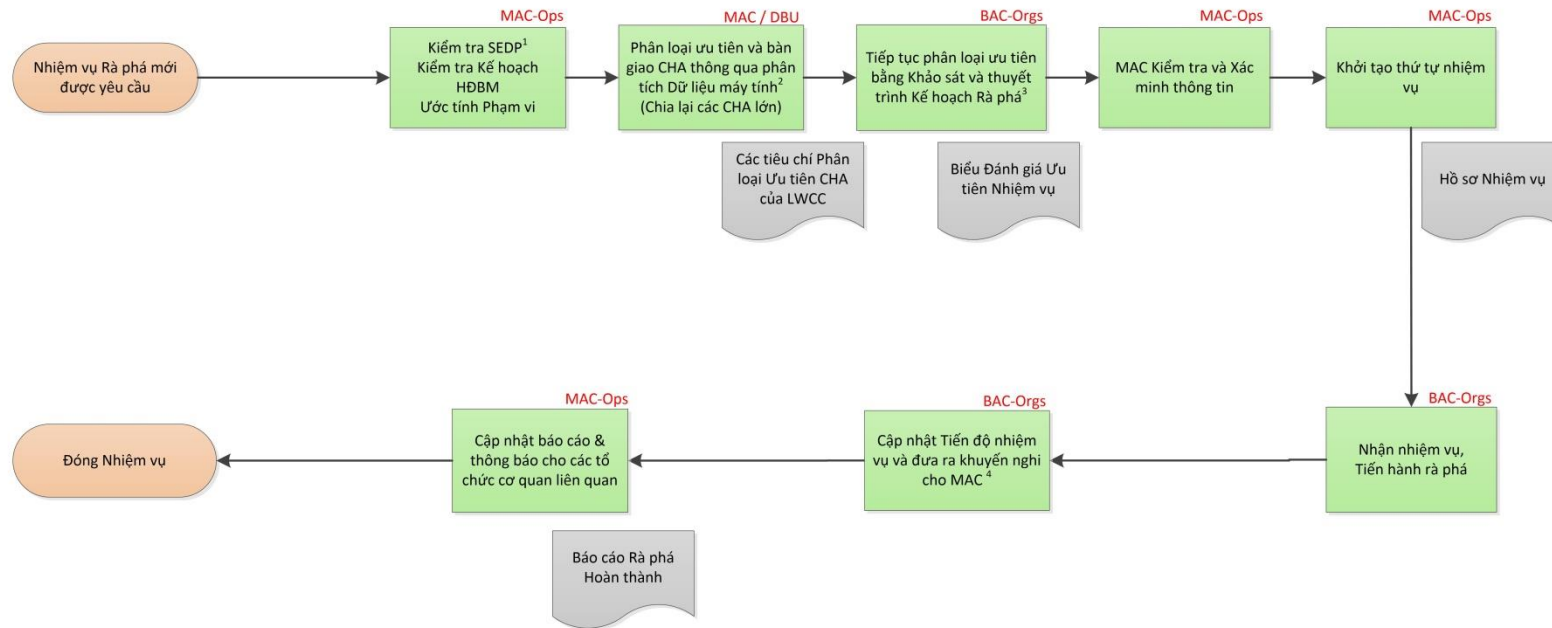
Nhiệm vụ Rà phá mới được yêu cầu

MAC-Ops

Kiểm tra SEDP$^1$
Kiểm tra Kế hoạch HĐBM
Ước tính Phạm vi

MAC / DBU

Phân loại ưu tiên và bàn giao CHA thông qua phân tích Dữ liệu máy tính$^2$
(Chia lại các CHA lớn)

Các tiêu chí Phân loại Ưu tiên CHA của LWCC

BAC-Orgs

Tiếp tục phân loại ưu tiên bằng Khảo sát và thuyết trình Kế hoạch Rà phá$^3$

Biểu Đánh giá Ưu tiên Nhiệm vụ

MAC-Ops

MAC Kiểm tra và Xác minh thông tin

MAC-Ops

Khởi tạo thứ tự nhiệm vụ

Hồ sơ Nhiệm vụ

BAC-Orgs

Nhận nhiệm vụ, Tiến hành rà phá

BAC-Orgs

Cập nhật Tiến độ nhiệm vụ và đưa ra khuyến nghi cho MAC $^4$

MAC-Ops

Cập nhật báo cáo & thông báo cho các tổ chức cơ quan liên quan

Báo cáo Rà phá Hoàn thành

Đóng Nhiệm vụ